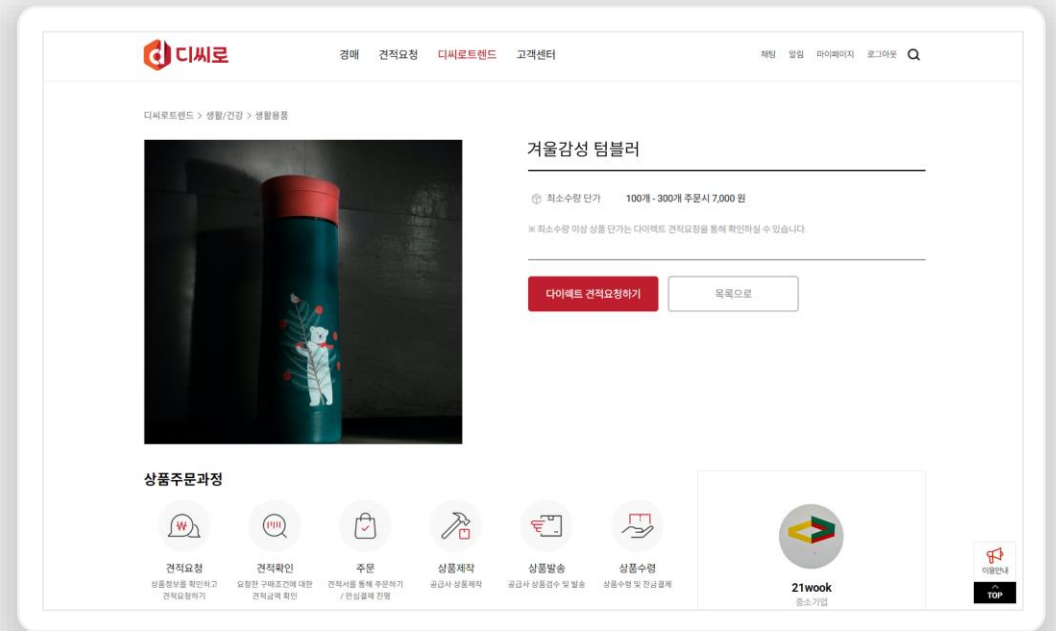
d 디씨로

경매 견적요청 디씨로트렌드 고객센터

채팅 알림 마이페이지 로그아웃

디씨로트렌드 > 생활/건강 > 생활용품

겨울감성 텀블러

최소수량 단가 100개 - 300개 주문시 7,000 원

※ 최소수량 이상 상품 단가는 다이렉트 견적요청을 통해 확인하실 수 있습니다.

다이렉트 견적요청하기

목록으로

상품주문과정

견적요청
상품정보를 확인하고 견적요청하기

견적확인
요청한 구매조건에 대한 견적금액 확인

주문
견적서를 통해 주문하기 / 안심결제 진행

상품제작
공급사 상품제작

상품발송
공급사 상품검수 및 발송

상품수령
상품수령 및 잔금결제

21wook
중소기업

이용안내

TOP